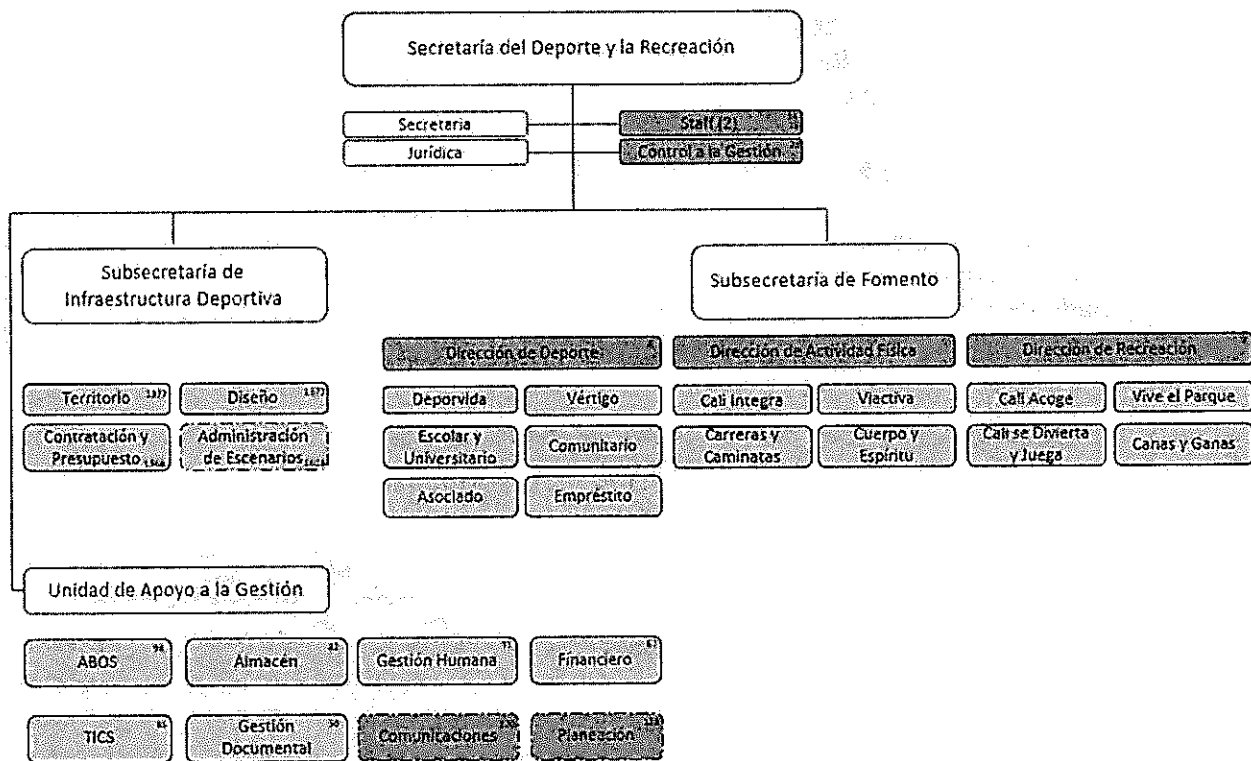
Secretaría del Deporte y la Recreación

Secretaria

Jurídica

Staff (2)

Control a la Gestión

Subsecretaría de Infraestructura Deportiva

Subsecretaria de Fomento

Dirección de Deporte

Dirección de Actividad Física

Dirección de Recreación

Territorio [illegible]

Diseño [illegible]

Contratación y Presupuesto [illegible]

Administración de Escenarios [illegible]

Deporvida

Vértigo

Escolar y Universitario

Comunitario

Asociado

Empréstito

Cali Integra

Viactiva

Carreras y Caminatas

Cuerpo y Espíritu

Cali Acoge

Vive el Parque

Cali se Divierta y Juega

Canas y Ganas

Unidad de Apoyo a la Gestión

ABOS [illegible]

Almacén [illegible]

Gestión Humana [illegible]

Financiero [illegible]

TICS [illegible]

Gestión Documental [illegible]

Comunicaciones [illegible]

Planeación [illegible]